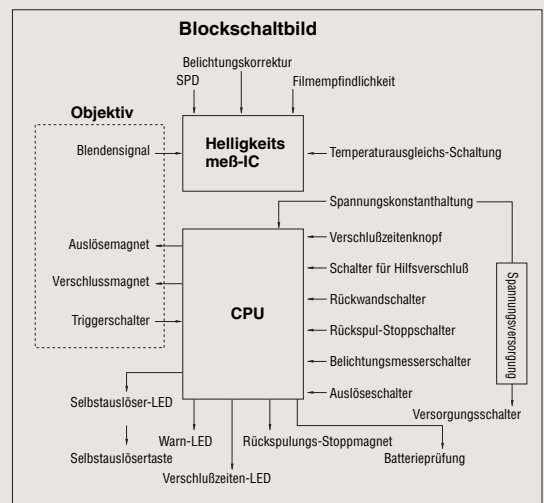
Blockschaltbild

Belichtungskorrektur

SPD

Filmempfindlichkeit

Objektiv

Blendensignal

Helligkeits meß-IC

Temperaturausgleichs-Schaltung

Spannungskonstanthaltung

Auslösemagnet

Verschlussmagnet

Triggerschalter

CPU

Verschlußzeitenknopf

Schalter für Hilfsverschluß

Rückwandschalter

Rückspul-Stoppschalter

Belichtungsmesserschalter

Auslöseschalter

Spannungsversorgung

Versorgungsschalter

Selbstauslöser-LED

Selbstauslösertaste

Warn-LED

Verschlußzeiten-LED

Rückspulungs-Stoppmagnet

Batterieprüfung